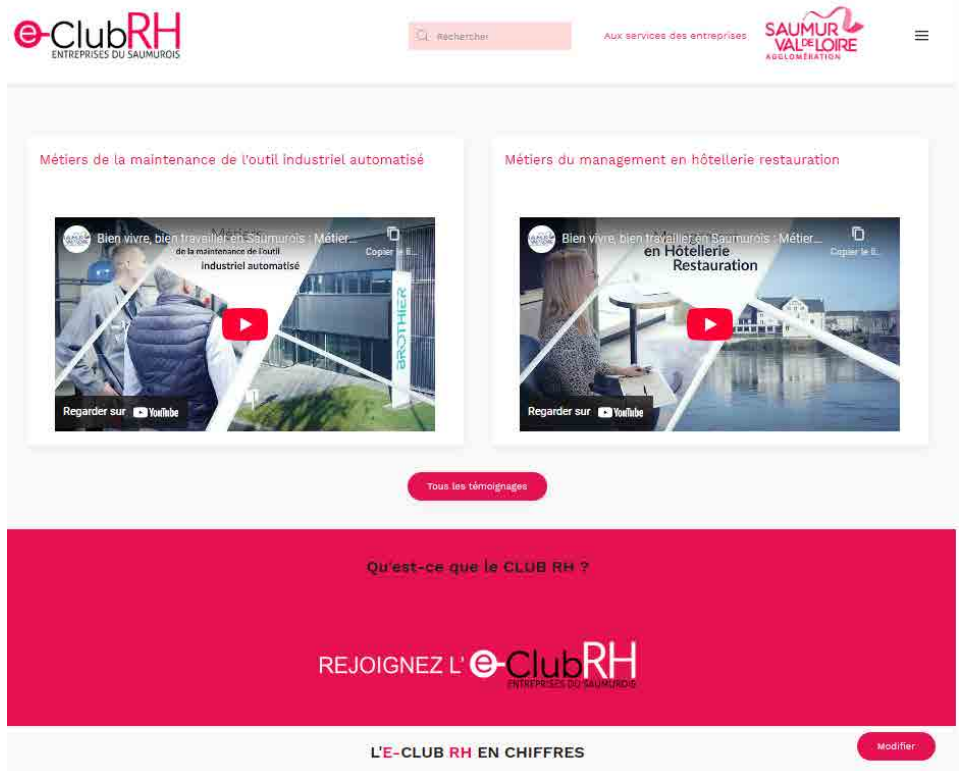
e-ClubRH
ENTREPRISES DU SAUMUROIS

Rechercher

Aux services des entreprises

SAUMUR VAL DE LOIRE AGGLOMÉRATION

Métiers de la maintenance de l'outil industriel automatisé

Bien vivre, bien travailler en Saumurois : Métier...
Copier le li...
Métiers de la maintenance de l'outil industriel automatisé
BROTHIER
Regarder sur YouTube

Métiers du management en hôtellerie restauration

Bien vivre, bien travailler en Saumurois : Métier...
Copier le li...
Métiers en Hôtellerie Restauration
Regarder sur YouTube

Tous les témoignages

Qu'est-ce que le CLUB RH ?

REJOIGNEZ L' e-ClubRH
ENTREPRISES DU SAUMUROIS

L'E-CLUB RH EN CHIFFRES

Modifier